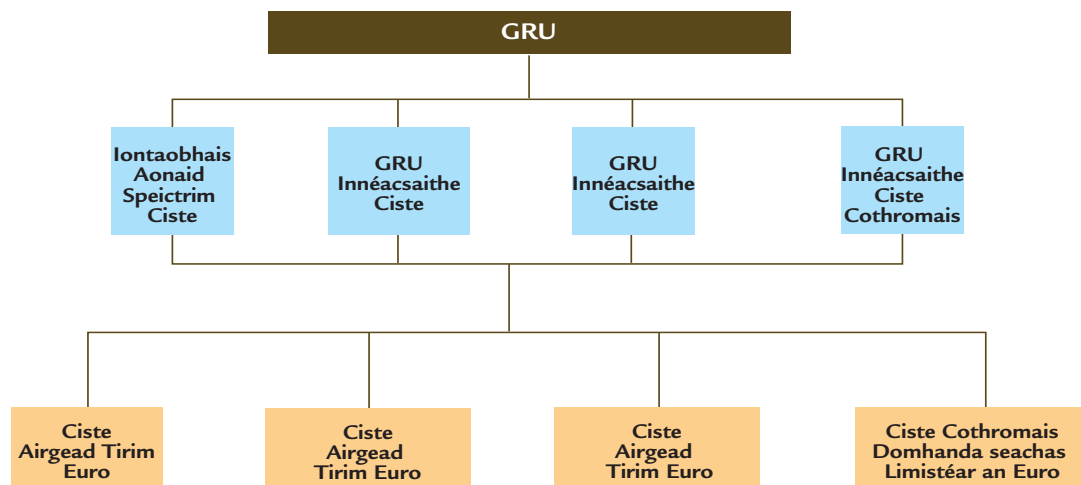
GRU

Iontaobhais Aonaid Speictrim Ciste

GRU Innéacsaithe Ciste

GRU Innéacsaithe Ciste

GRU Innéacsaithe Ciste Cothromais

Ciste Airgead Tirim Euro

Ciste Airgead Tirim Euro

Ciste Airgead Tirim Euro

Ciste Cothromais Domhanda seachas Limistéar an Euro